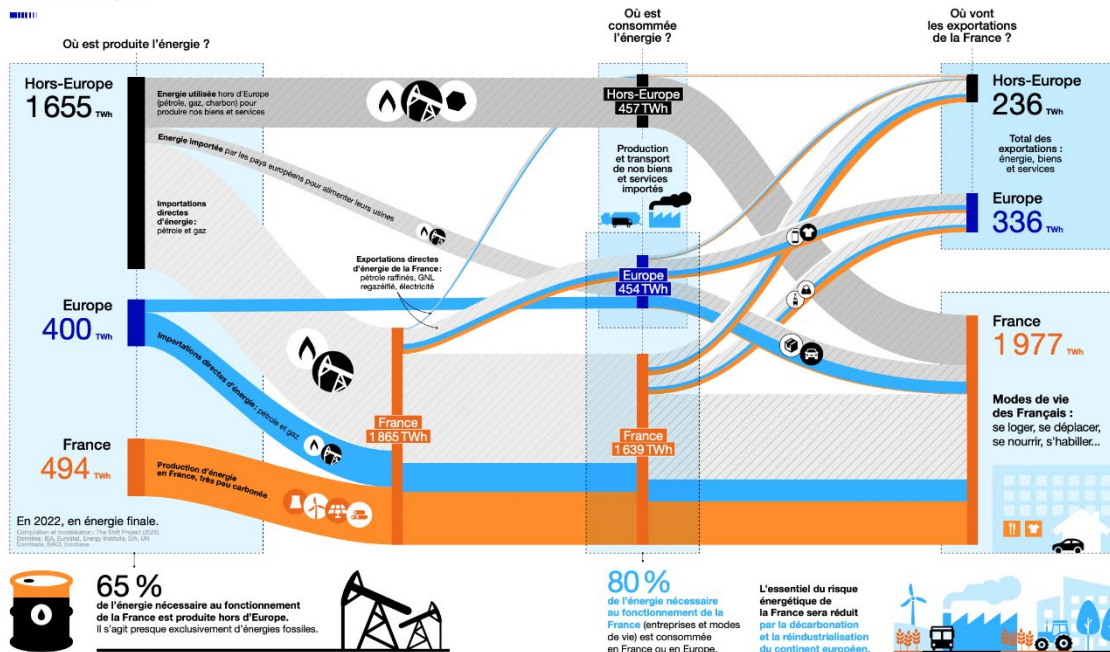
Où est produite l'énergie ?

Où est consommée l'énergie ?

Où vont les exportations de la France ?

Hors-Europe
1 655 TWh

Énergie utilisée hors d'Europe (pétrole, gaz, charbon) pour produire nos biens et services

Énergie importée par les pays européens pour alimenter leurs usines

Importations directes d'énergie : pétrole et gaz

Exportations directes d'énergie de la France : pétrole raffinés, GNL regazéifié, électricité

Europe
400 TWh

Importations directes d'énergie : pétrole et gaz

France
494 TWh

Production d'énergie en France, très peu carbonée

En 2022, en énergie finale.
Compilation et modélisation : The Shift Project (2025)
Données : IEA, Eurostat, Energy Institute, EIA, UN Comtrade, BACI, Exiobase

France
1 865 TWh

Hors-Europe
457 TWh

Production et transport de nos biens et services importés

Europe
454 TWh

France
1 639 TWh

Hors-Europe
236 TWh

Total des exportations : énergie, biens et services

Europe
336 TWh

France
1 977 TWh

Modes de vie des Français :
se loger, se déplacer, se nourrir, s'habiller...

65 %
de l'énergie nécessaire au fonctionnement de la France est produite hors d'Europe.
Il s'agit presque exclusivement d'énergies fossiles.

80 %
de l'énergie nécessaire au fonctionnement de la France (entreprises et modes de vie) est consommée en France ou en Europe.

L'essentiel du risque énergétique de la France sera réduit par la décarbonation et la réindustrialisation du continent européen.